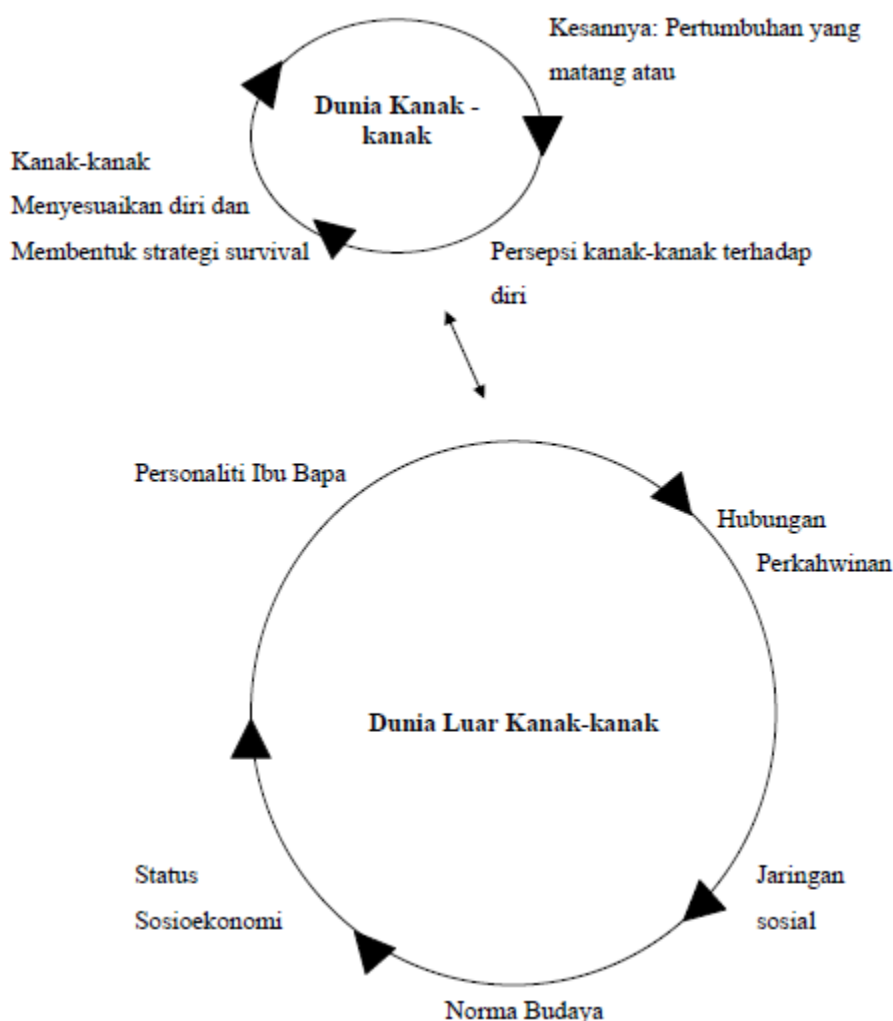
Kesannya: Pertumbuhan yang matang atau

Dunia Kanak - kanak

Kanak-kanak
Menyesuaikan diri dan
Membentuk strategi survival

Persepsi kanak-kanak terhadap diri

Personaliti Ibu Bapa

Hubungan Perkahwinan

Dunia Luar Kanak-kanak

Status Sosioekonomi

Jaringan sosial

Norma Budaya